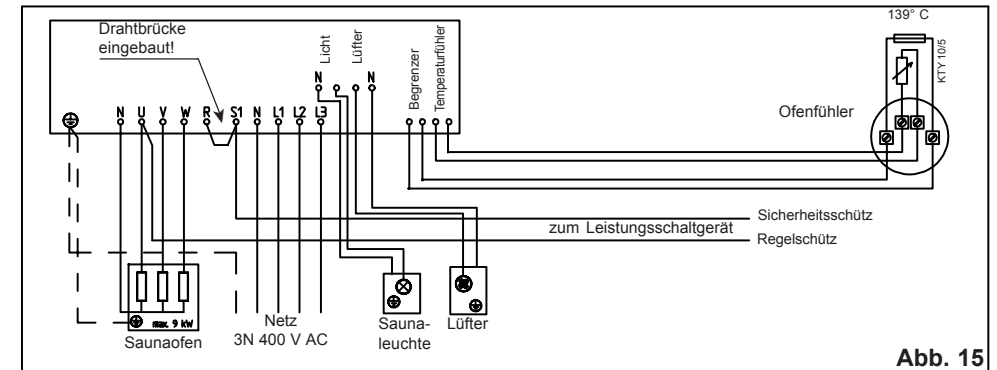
Drahtbrücke eingebaut!

Licht
Lüfter

N U V W R S1 N L1 L2 L3

N N

Begrenzer
Temperaturfühler

139° C

KTY 10/5

Ofenfühler

Sicherheitsschütz
zum Leistungsschaltgerät
Regelschütz

max. 9 kW

Saunaofen

Netz
3N 400 V AC

Saunaleuchte

Lüfter

Abb. 15